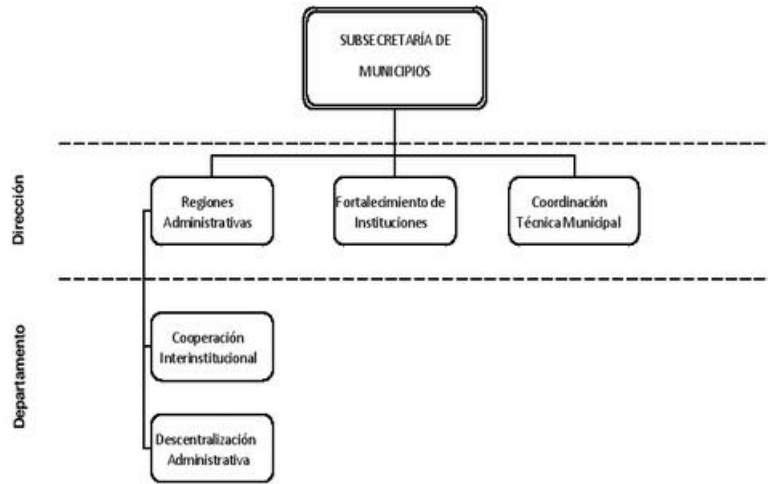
SUBSECRETARÍA DE MUNICIPIOS

Dirección

Regiones Administrativas

Fortalecimiento de Instituciones

Coordinación Técnica Municipal

Departamento

Cooperación Interinstitucional

Descentralización Administrativa